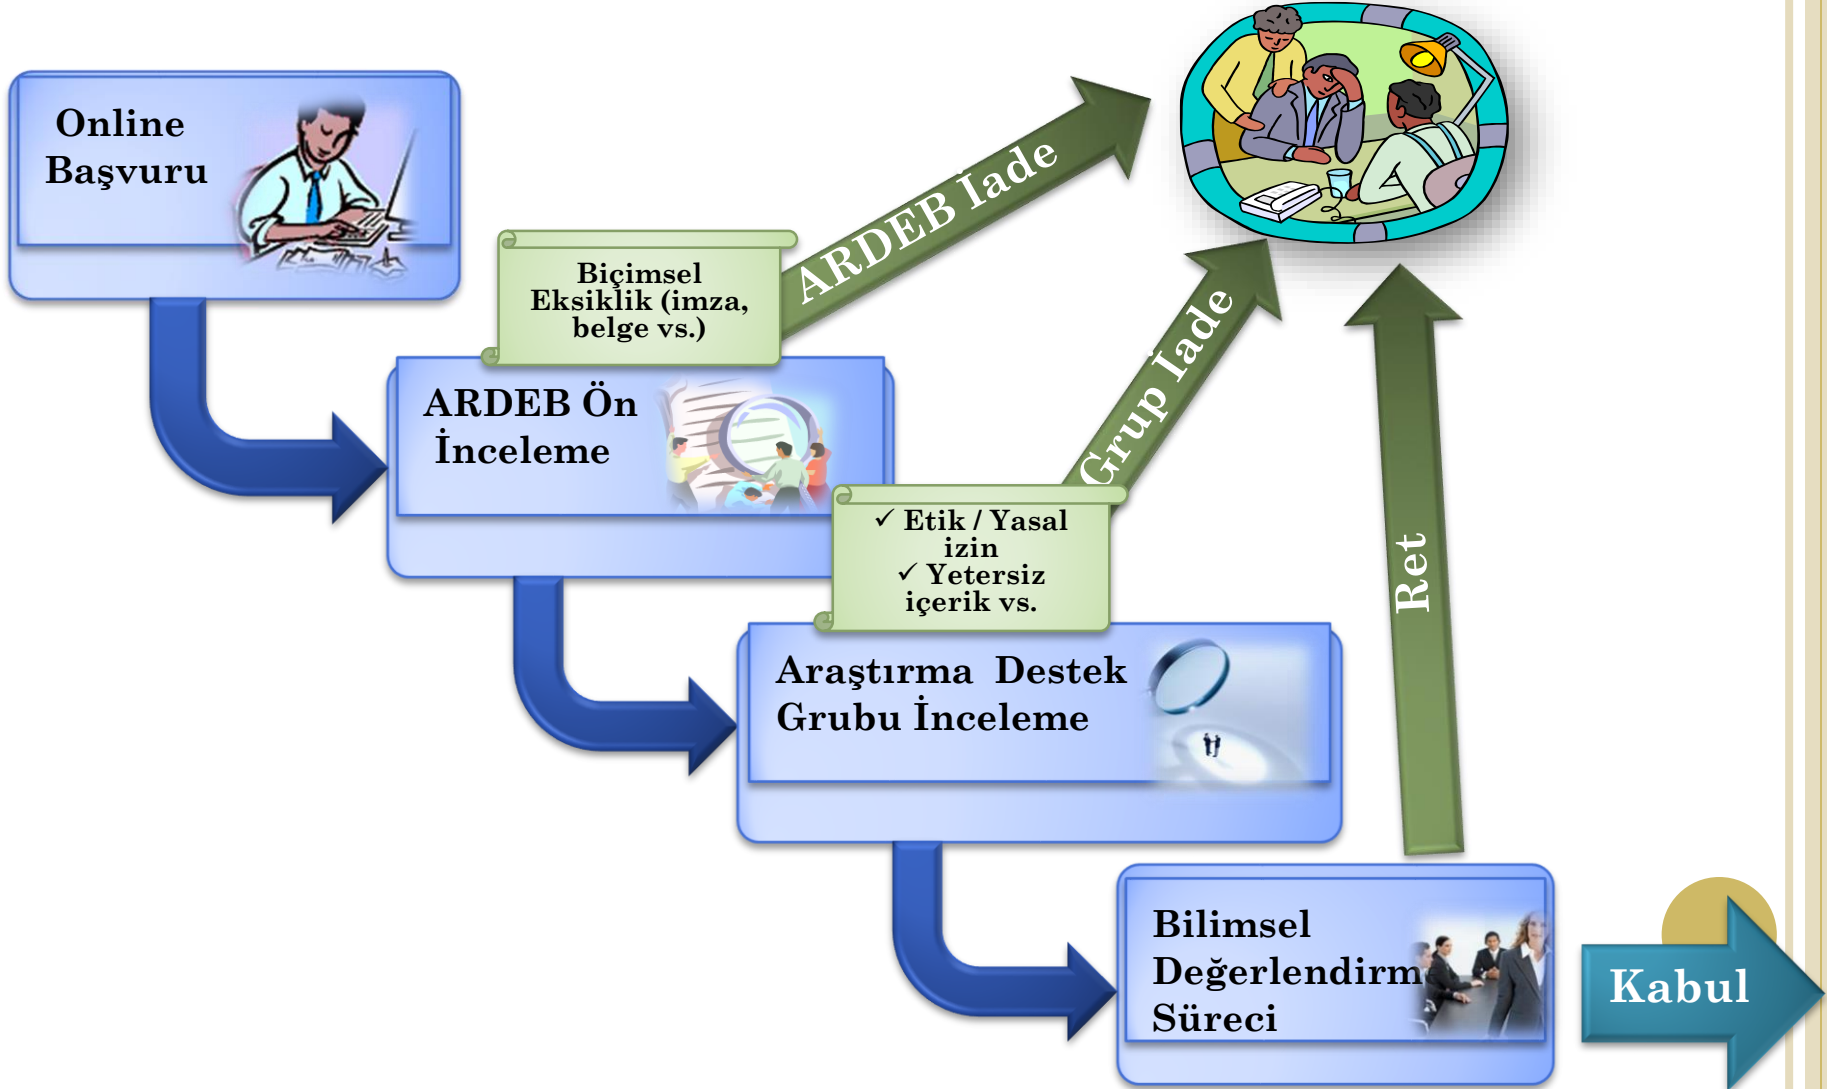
Online Başvuru

Biçimsel Eksiklik (imza, belge vs.)

ARDEB İade

ARDEB Ön İnceleme

Grup İade

✓ Etik / Yasal izin
✓ Yetersiz içerik vs.

Ret

Araştırma Destek Grubu İnceleme

Bilimsel Değerlendirm Süreci

Kabul